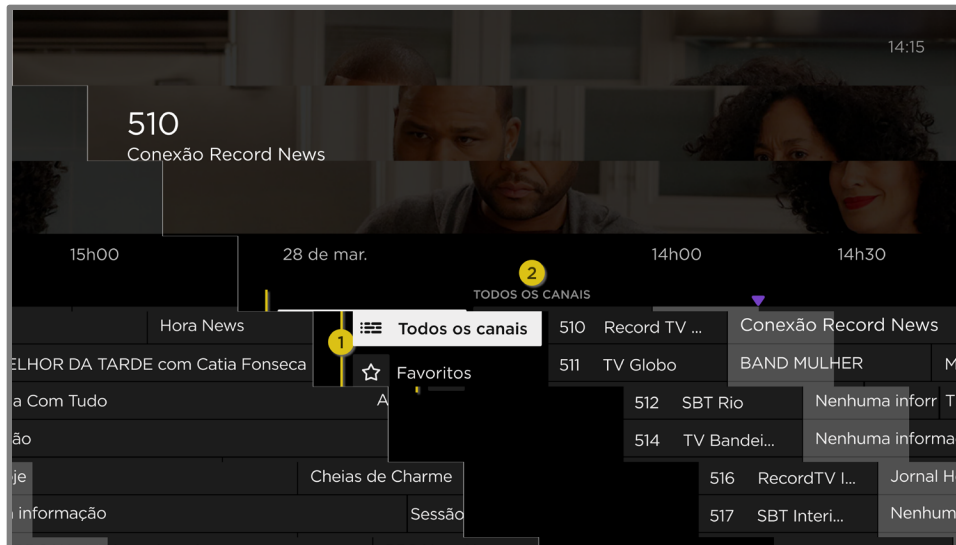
14:15

510
Conexão Record News

15h00
28 de mar.
14h00
14h30

2
TODOS OS CANAIS

Hora News
ELHOR DA TARDE com Catia Fonseca
a Com Tudo
ão
je
Cheias de Charme
informação
Sessão

1
Todos os canais
Favoritos

510 Record TV ...
Conexão Record News
511 TV Globo
BAND MULHER
M
512 SBT Rio
Nenhuma inforr T
514 TV Bandei...
Nenhuma informa
516 RecordTV I...
Jornal H
517 SBT Interi...
Nenhum